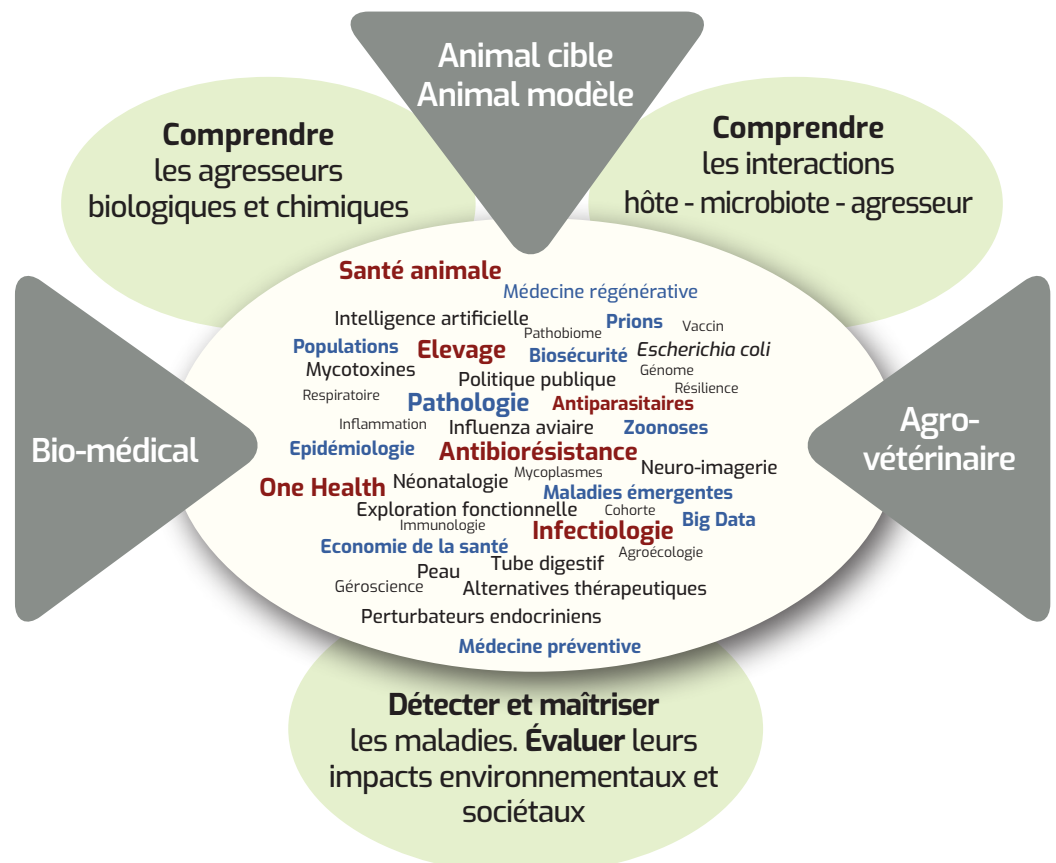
Animal cible
Animal modèle

Comprendre
les agresseurs biologiques et chimiques

Comprendre
les interactions hôte - microbiote - agresseur

Bio-médical

Agro-vétérinaire

Santé animale
Médecine régénérative
Intelligence artificielle
Pathobiome
Prions
Vaccin
Populations
Elevage
Biosécurité
Escherichia coli
Mycotoxines
Politique publique
Génome
Résilience
Respiratoire
Pathologie
Antiparasitaires
Inflammation
Influenza aviaire
Zoonoses
Epidémiologie
Antibiorésistance
Mycoplasmes
Neuro-imagerie
One Health
Néonatalogie
Maladies émergentes
Exploration fonctionnelle
Cohorte
Immunologie
Infectiologie
Big Data
Economie de la santé
Tube digestif
Agroécologie
Peau
Géroscience
Alternatives thérapeutiques
Perturbateurs endocriniens
Médecine préventive

Détecter et maîtriser
les maladies. Évaluer leurs impacts environnementaux et sociétaux